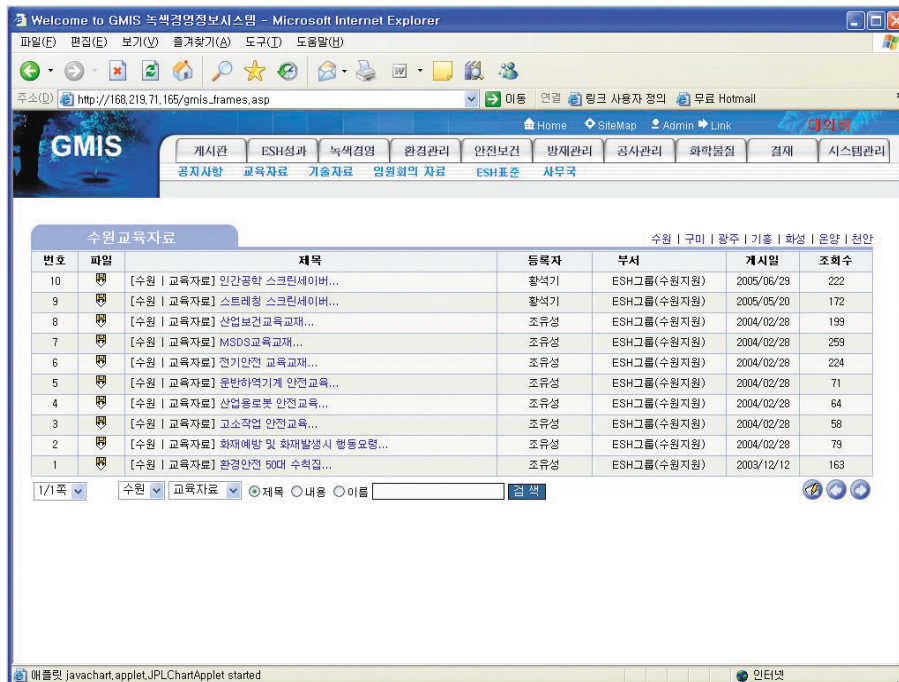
Welcome to GMIS 녹색경영정보시스템 - Microsoft Internet Explorer

파일(F) 편집(E) 보기(V) 즐겨찾기(A) 도구(T) 도움말(H)

주소(D) http://168.219.71.165/gmis_frames.asp 이동 연결 링크 사용자 정의 무료 Hotmail

Home SiteMap Admin Link 대외비

GMIS

게시판 ESH성과 녹색경영 환경관리 안전보건 방재관리 공사관리 화학물질 결재 시스템관리

공지사항 교육자료 기술자료 임원회의 자료 ESH표준 사무국

수원교육자료

수원 | 구미 | 광주 | 기흥 | 화성 | 온양 | 천안

| 번호 | 파일 | 제목 | 등록자 | 부서 | 게시일 | 조회수 |
|---|---|---|---|---|---|---|
| 10 | | [수원 \| 교육자료] 인간공학 스크린세이버... | 황석기 | ESH그룹(수원지원) | 2005/06/29 | 222 |
| 9 | | [수원 \| 교육자료] 스트레칭 스크린세이버... | 황석기 | ESH그룹(수원지원) | 2005/05/20 | 172 |
| 8 | | [수원 \| 교육자료] 산업보건교육교재... | 조유성 | ESH그룹(수원지원) | 2004/02/28 | 199 |
| 7 | | [수원 \| 교육자료] MSDS교육교재... | 조유성 | ESH그룹(수원지원) | 2004/02/28 | 259 |
| 6 | | [수원 \| 교육자료] 전기안전 교육교재... | 조유성 | ESH그룹(수원지원) | 2004/02/28 | 224 |
| 5 | | [수원 \| 교육자료] 운반하역기계 안전교육... | 조유성 | ESH그룹(수원지원) | 2004/02/28 | 71 |
| 4 | | [수원 \| 교육자료] 산업용로봇 안전교육... | 조유성 | ESH그룹(수원지원) | 2004/02/28 | 64 |
| 3 | | [수원 \| 교육자료] 고소작업 안전교육... | 조유성 | ESH그룹(수원지원) | 2004/02/28 | 58 |
| 2 | | [수원 \| 교육자료] 화재예방 및 화재발생시 행동요령... | 조유성 | ESH그룹(수원지원) | 2004/02/28 | 79 |
| 1 | | [수원 \| 교육자료] 환경안전 50대 수칙집... | 조유성 | ESH그룹(수원지원) | 2003/12/12 | 163 |

1/1쪽 수원 교육자료 제목 내용 이름 검 색

애플릿 javachart.applet.JPLChartApplet started 인터넷